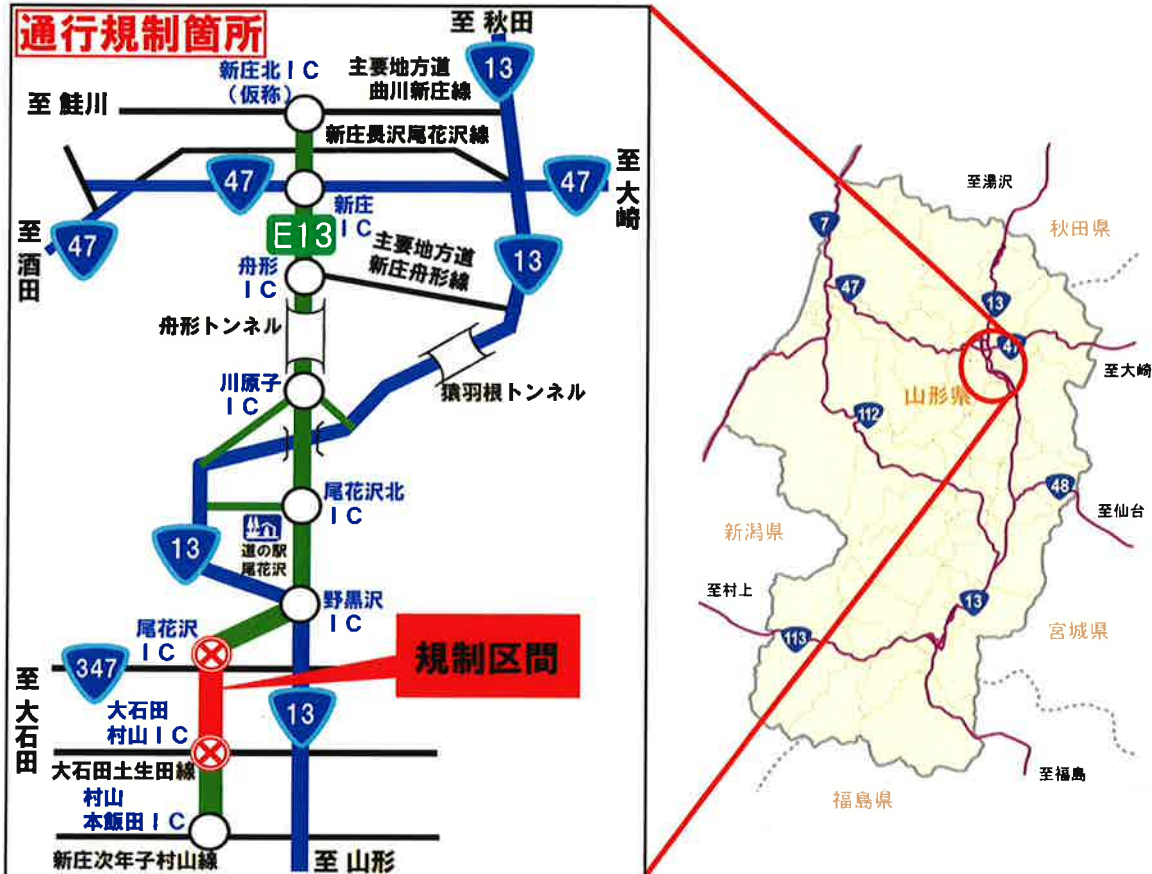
通行規制箇所

至 秋田

13

新庄北ＩＣ（仮称）

主要地方道
曲川新庄線

至 鮭川

新庄長沢尾花沢線

47

47

至大崎

新庄ＩＣ

至酒田

47

E13

主要地方道
新庄舟形線

13

舟形ＩＣ

舟形トンネル

猿羽根トンネル

川原子ＩＣ

尾花沢北ＩＣ

13

道の駅
尾花沢

野黒沢ＩＣ

尾花沢ＩＣ

規制区間

347

至大石田

大石田村山ＩＣ

13

大石田土生田線

村山本飯田ＩＣ

新庄次年子村山線

至 山形

至湯沢

秋田県

7

47

13

至大崎

山形県

112

48

至仙台

新潟県

至村上

13

宮城県

113

至福島

福島県